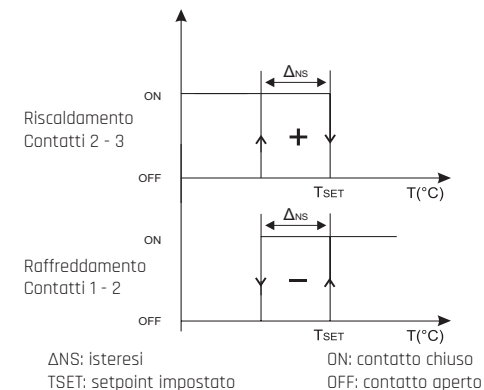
$\Delta_{NS}$

ON

Riscaldamento
Contatti 2 - 3

+

OFF

$T_{SET}$

T(°C)

$\Delta_{NS}$

ON

Raffreddamento
Contatti 1 - 2

–

OFF

$T_{SET}$

T(°C)

ΔNS: isteresi
TSET: setpoint impostato

ON: contatto chiuso
OFF: contatto aperto